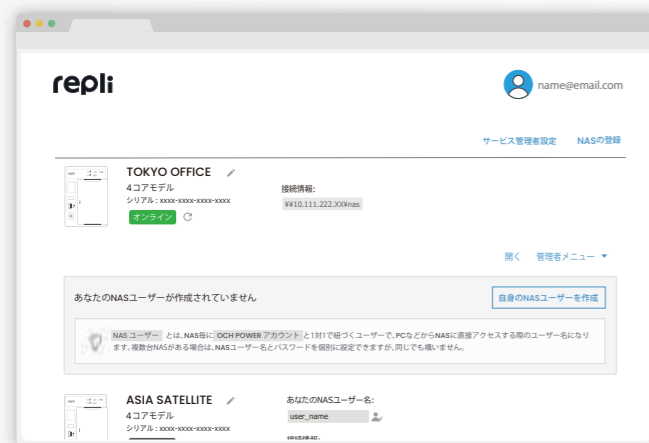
repli

name@email.com

サービス管理者設定　NASの登録

TOKYO OFFICE
4コアモデル
シリアル : xxxx-xxxx-xxxx-xxxx
オンライン

接続情報:
¥¥10.111.222.XX¥nas

開く　管理者メニュー ▼

あなたのNASユーザーが作成されていません

自身のNASユーザーを作成

NAS ユーザー とは、NAS毎に OCH POWER アカウント と1対1で紐づくユーザーで、PCなどからNASに直接アクセスする際のユーザー名になります。複数台NASがある場合は、NASユーザー名とパスワードを個別に設定できますが、同じでも構いません。

ASIA SATELLITE
4コアモデル
シリアル : xxxx-xxxx-xxxx-xxxx

あなたのNASユーザー名:
user_name
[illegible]